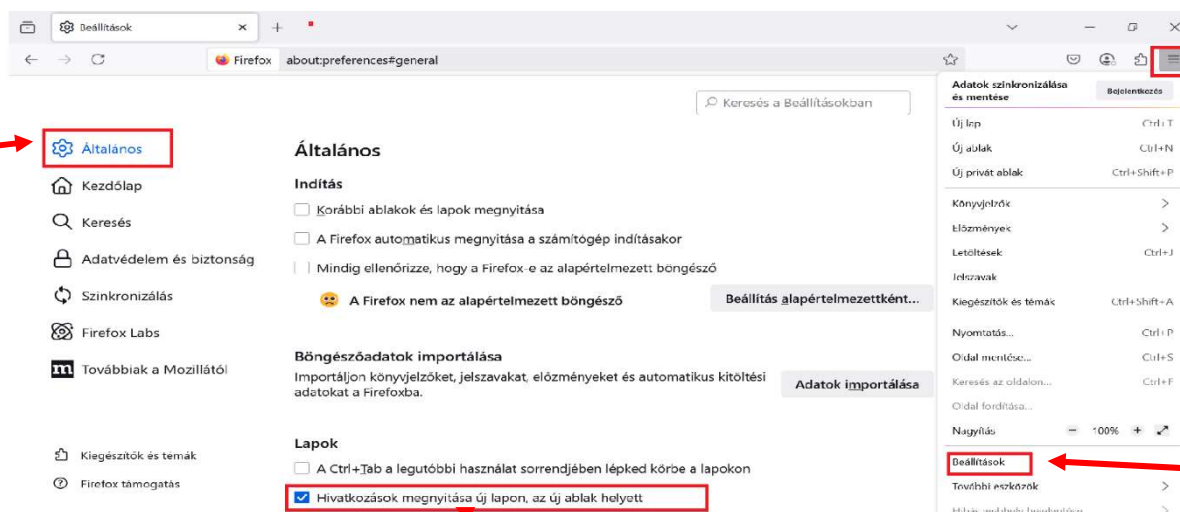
Beállítások × +

Firefox about:preferences#general

Keresés a Beállításokban

Általános
Kezdőlap
Keresés
Adatvédelem és biztonság
Szinkronizálás
Firefox Labs
Továbbiak a Mozillától

Kiegészítők és témák
Firefox támogatás

Általános

Indítás

Korábbi ablakok és lapok megnyitása

A Firefox automatikus megnyitása a számítógép indításakor

Mindig ellenőrizze, hogy a Firefox-e az alapértelmezett böngésző

A Firefox nem az alapértelmezett böngésző

Beállítás alapértelmezettként…

Böngészőadatok importálása

Importáljon könyvjelzőket, jelszavakat, előzményeket és automatikus kitöltési adatokat a Firefoxba.

Adatok importálása

Lapok

A Ctrl+Tab a legutóbbi használat sorrendjében lépked körbe a lapokon

Hivatkozások megnyitása új lapon, az új ablak helyett

Adatok szinkronizálása és mentése
Bejelentkezés
Új lap Ctrl+T
Új ablak Ctrl+N
Új privát ablak Ctrl+Shift+P
Könyvjelzők
Előzmények
Letöltések Ctrl+J
Jelszavak
Kiegészítők és témák Ctrl+Shift+A
Nyomtatás… Ctrl+P
Oldal mentése… Ctrl+S
Keresés az oldalon… Ctrl+F
Oldal fordítása…
Nagyítás − 100% +
Beállítások
További eszközök
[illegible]